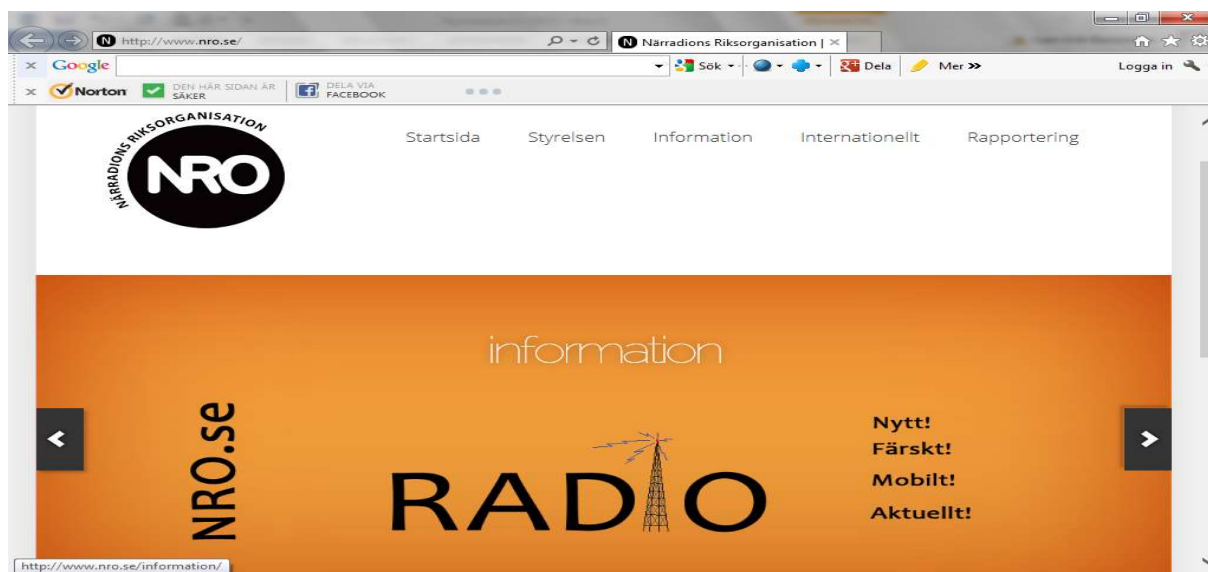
http://www.nro.se/
Närradions Riksorganisation |
Google
Sök
Dela
Mer »
Logga in
Norton
DEN HÄR SIDAN ÄR SÄKER
DELA VIA FACEBOOK

NÄRRADIONS RIKSORGANISATION
NRO

Startsida
Styrelsen
Information
Internationellt
Rapportering

information

NRO.se

RADIO

Nytt!
Färskt!
Mobilt!
Aktuellt!

http://www.nro.se/information/